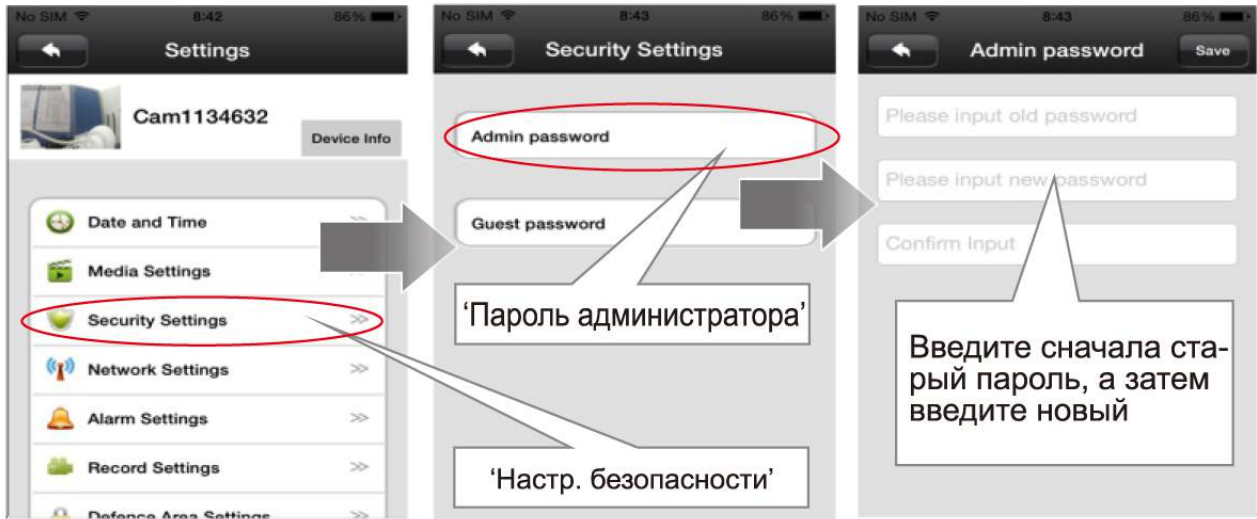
No SIM 8:42 86%

Settings

Cam1134632

Device Info

Date and Time >>

Media Settings >>

Security Settings >>

Network Settings >>

Alarm Settings >>

Record Settings >>

Defence Area Settings

No SIM 8:43 86%

Security Settings

Admin password

Guest password

‘Пароль администратора’

‘Настр. безопасности’

No SIM 8:43 86%

Admin password

Save

Please input old password

Please input new password

Confirm Input

Введите сначала старый пароль, а затем введите новый